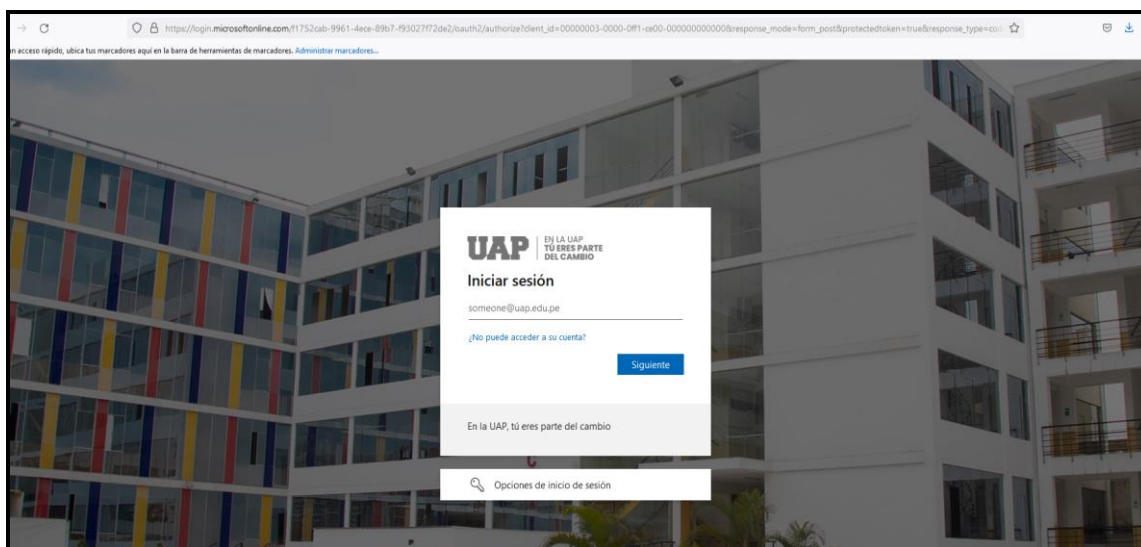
https://login.microsoftonline.com/f1752cab-9961-4ece-89b7-f93027f72de2/oauth2/authorize?client_id=00000003-0000-0ff1-ce00-000000000000&response_mode=form_post&protectedtoken=true&response_type=cod

n acceso rápido, ubica tus marcadores aquí en la barra de herramientas de marcadores. Administrar marcadores...

UAP EN LA UAP TÚ ERES PARTE DEL CAMBIO

Iniciar sesión

someone@uap.edu.pe

¿No puede acceder a su cuenta?

Siguiente

En la UAP, tú eres parte del cambio

Opciones de inicio de sesión